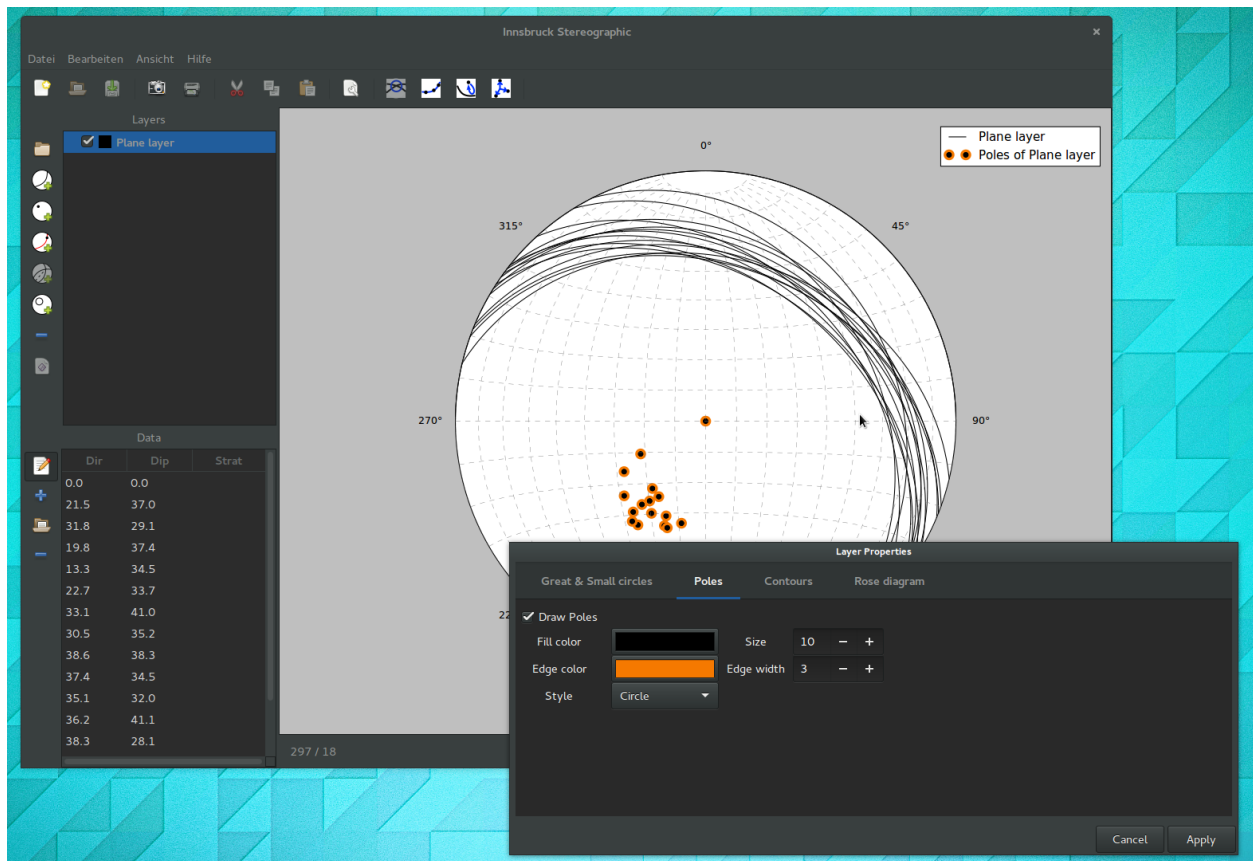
Innsbruck Stereographic

Datei Bearbeiten Ansicht Hilfe

Layers

Plane layer

Data

| Dir | Dip | Strat |
|---|---|---|
| 0.0 | 0.0 | |
| 21.5 | 37.0 | |
| 31.8 | 29.1 | |
| 19.8 | 37.4 | |
| 13.3 | 34.5 | |
| 22.7 | 33.7 | |
| 33.1 | 41.0 | |
| 30.5 | 35.2 | |
| 38.6 | 38.3 | |
| 37.4 | 34.5 | |
| 35.1 | 32.0 | |
| 36.2 | 41.1 | |
| 38.3 | 28.1 | |

Plane layer
Poles of Plane layer

0°
315°
45°
270°
90°
22

297 / 18

Layer Properties

Great & Small circles Poles Contours Rose diagram

Draw Poles

Fill color
Size 10 − +
Edge color
Edge width 3 − +
Style Circle

Cancel Apply